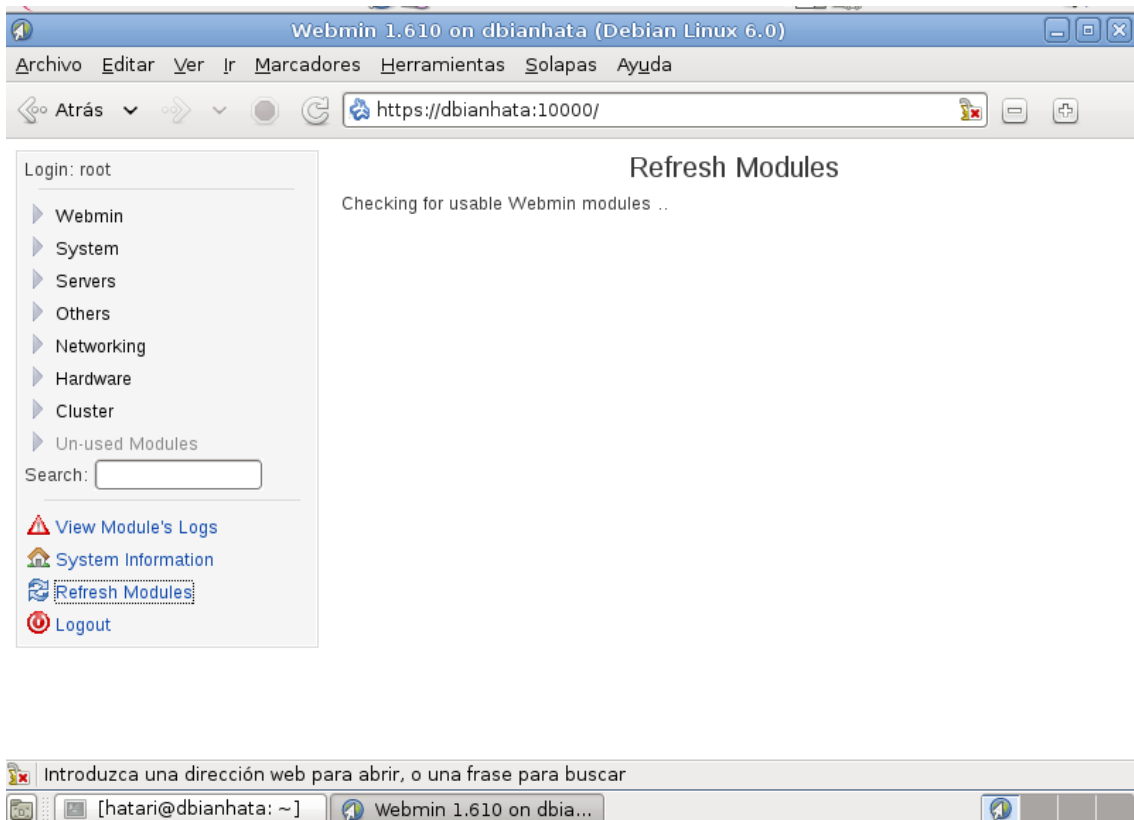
Webmin 1.610 on dbianhata (Debian Linux 6.0)

Archivo Editar Ver Ir Marcadores Herramientas Solapas Ayuda

Atrás

https://dbianhata:10000/

Login: root

Webmin
System
Servers
Others
Networking
Hardware
Cluster
Un-used Modules

Search:

View Module's Logs
System Information
Refresh Modules
Logout

Refresh Modules

Checking for usable Webmin modules ..

Introduzca una dirección web para abrir, o una frase para buscar

[hatari@dbianhata: ~]

Webmin 1.610 on dbia...